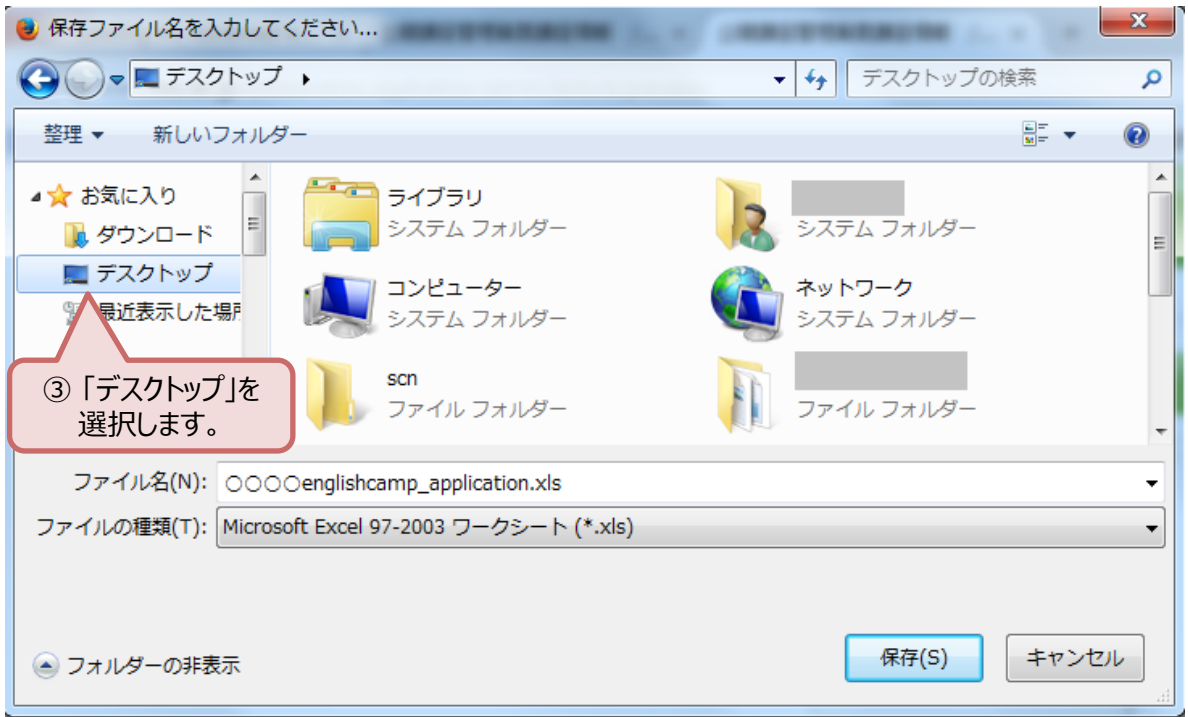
保存ファイル名を入力してください...

デスクトップ

デスクトップの検索

整理 ▼ 新しいフォルダー

お気に入り
ダウンロード
デスクトップ
最近表示した場所

③「デスクトップ」を選択します。

ライブラリ
システム フォルダー

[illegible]
システム フォルダー

コンピューター
システム フォルダー

ネットワーク
システム フォルダー

scn
ファイル フォルダー

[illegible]
ファイル フォルダー

ファイル名(N): ○○○○englishcamp_application.xls

ファイルの種類(T): Microsoft Excel 97-2003 ワークシート (*.xls)

フォルダーの非表示

保存(S)

キャンセル